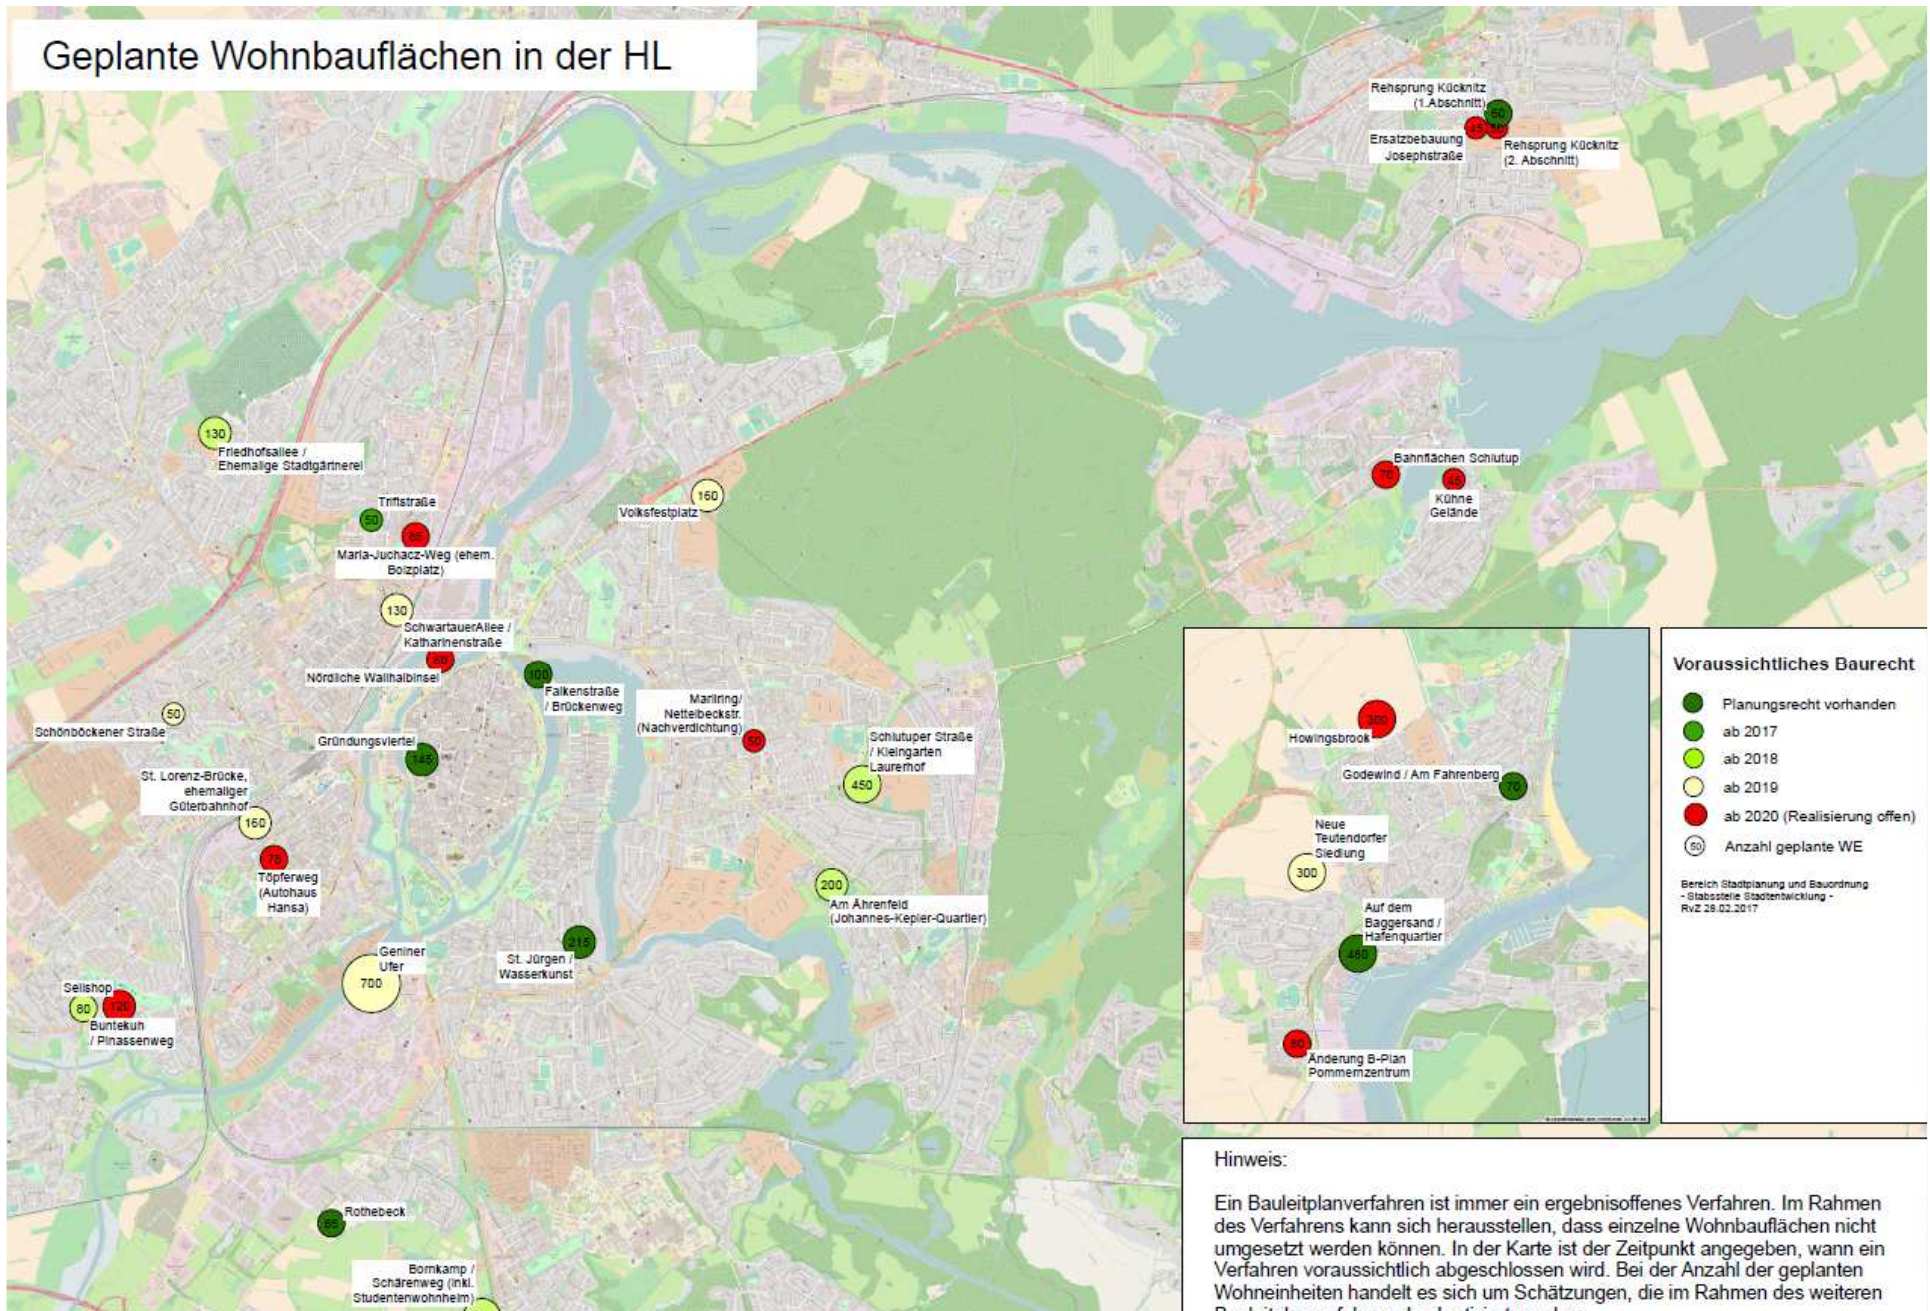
Geplante Wohnbauflächen in der HL

Rehsprung Kücknitz (1.Abschnitt)
60
45
Ersatzbebauung Josephstraße
Rehsprung Kücknitz (2. Abschnitt)

130
Friedhofsallee / Ehemalige Stadtgärtnerei

Triftstraße
50
65
Maria-Juchacz-Weg (ehem. Bolzplatz)

160
Volksfestplatz

Bahnflächen Schlutup
70
45
Kühne Gelände

130
SchwartauerAllee / Katharinenstraße
60
Nördliche Wallhalbinsel
100
Falkenstraße / Brückenweg

50
Schönböckener Straße

Marliring/ Nettelbeckstr. (Nachverdichtung)
50

Schlutuper Straße / Kleingarten Laurerhof
450

Gründungsviertel
145

St. Lorenz-Brücke, ehemaliger Güterbahnhof
160

75
Töpferweg (Autohaus Hansa)

200
Am Ährenfeld (Johannes-Kepler-Quartier)

215
St. Jürgen / Wasserkunst

Geniner Ufer
700

Sellshop
80
120
Buntekuh / Pinassenweg

65
Rothebeck

Bornkamp / Schärenweg (inkl. Studentenwohnheim)

300
Howingsbrook
Godewind / Am Fahrenberg
70
Neue Teutendorfer Siedlung
300
Auf dem Baggersand / Hafenquartier
460
60
Änderung B-Plan Pommernzentrum

Voraussichtliches Baurecht
Planungsrecht vorhanden
ab 2017
ab 2018
ab 2019
ab 2020 (Realisierung offen)
50 Anzahl geplante WE

Bereich Stadtplanung und Bauordnung - Stabsstelle Stadtentwicklung - RvZ 28.02.2017

Hinweis:

Ein Bauleitplanverfahren ist immer ein ergebnisoffenes Verfahren. Im Rahmen des Verfahrens kann sich herausstellen, dass einzelne Wohnbauflächen nicht umgesetzt werden können. In der Karte ist der Zeitpunkt angegeben, wann ein Verfahren voraussichtlich abgeschlossen wird. Bei der Anzahl der geplanten Wohneinheiten handelt es sich um Schätzungen, die im Rahmen des weiteren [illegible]